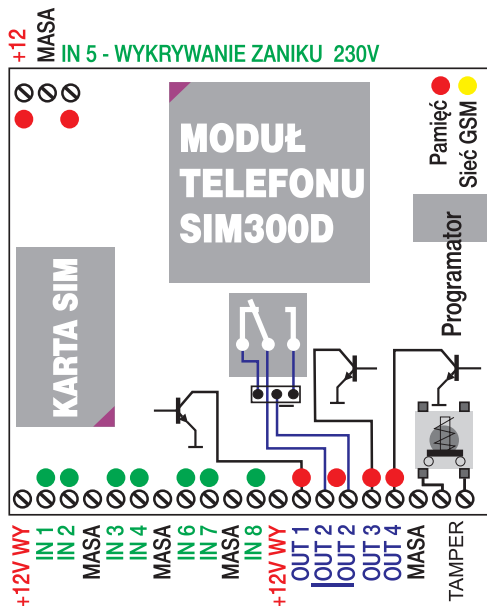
+12
MASA
IN 5 - WYKRYWANIE ZANIKU 230V

Pamięć
Sieć GSM

MODUŁ
TELEFONU
SIM300D

Programator

KARTA SIM

+12V WY
IN 1
IN 2
MASA
IN 3
IN 4
MASA
IN 6
IN 7
MASA
IN 8
+12V WY
OUT 1
OUT 2
OUT 2
OUT 3
OUT 4
MASA
TAMPER